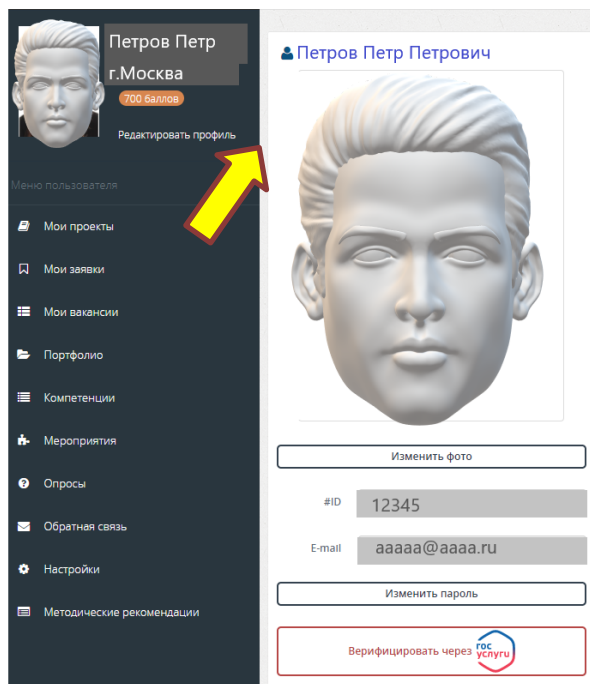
Петров Петр
г.Москва
700 баллов
Редактировать профиль

Меню пользователя

Мои проекты
Мои заявки
Мои вакансии
Портфолио
Компетенции
Мероприятия
Опросы
Обратная связь
Настройки
Методические рекомендации

Петров Петр Петрович

Изменить фото

#ID 12345

E-mail aaaaa@aaaa.ru

Изменить пароль

Верифицировать через гос услуги